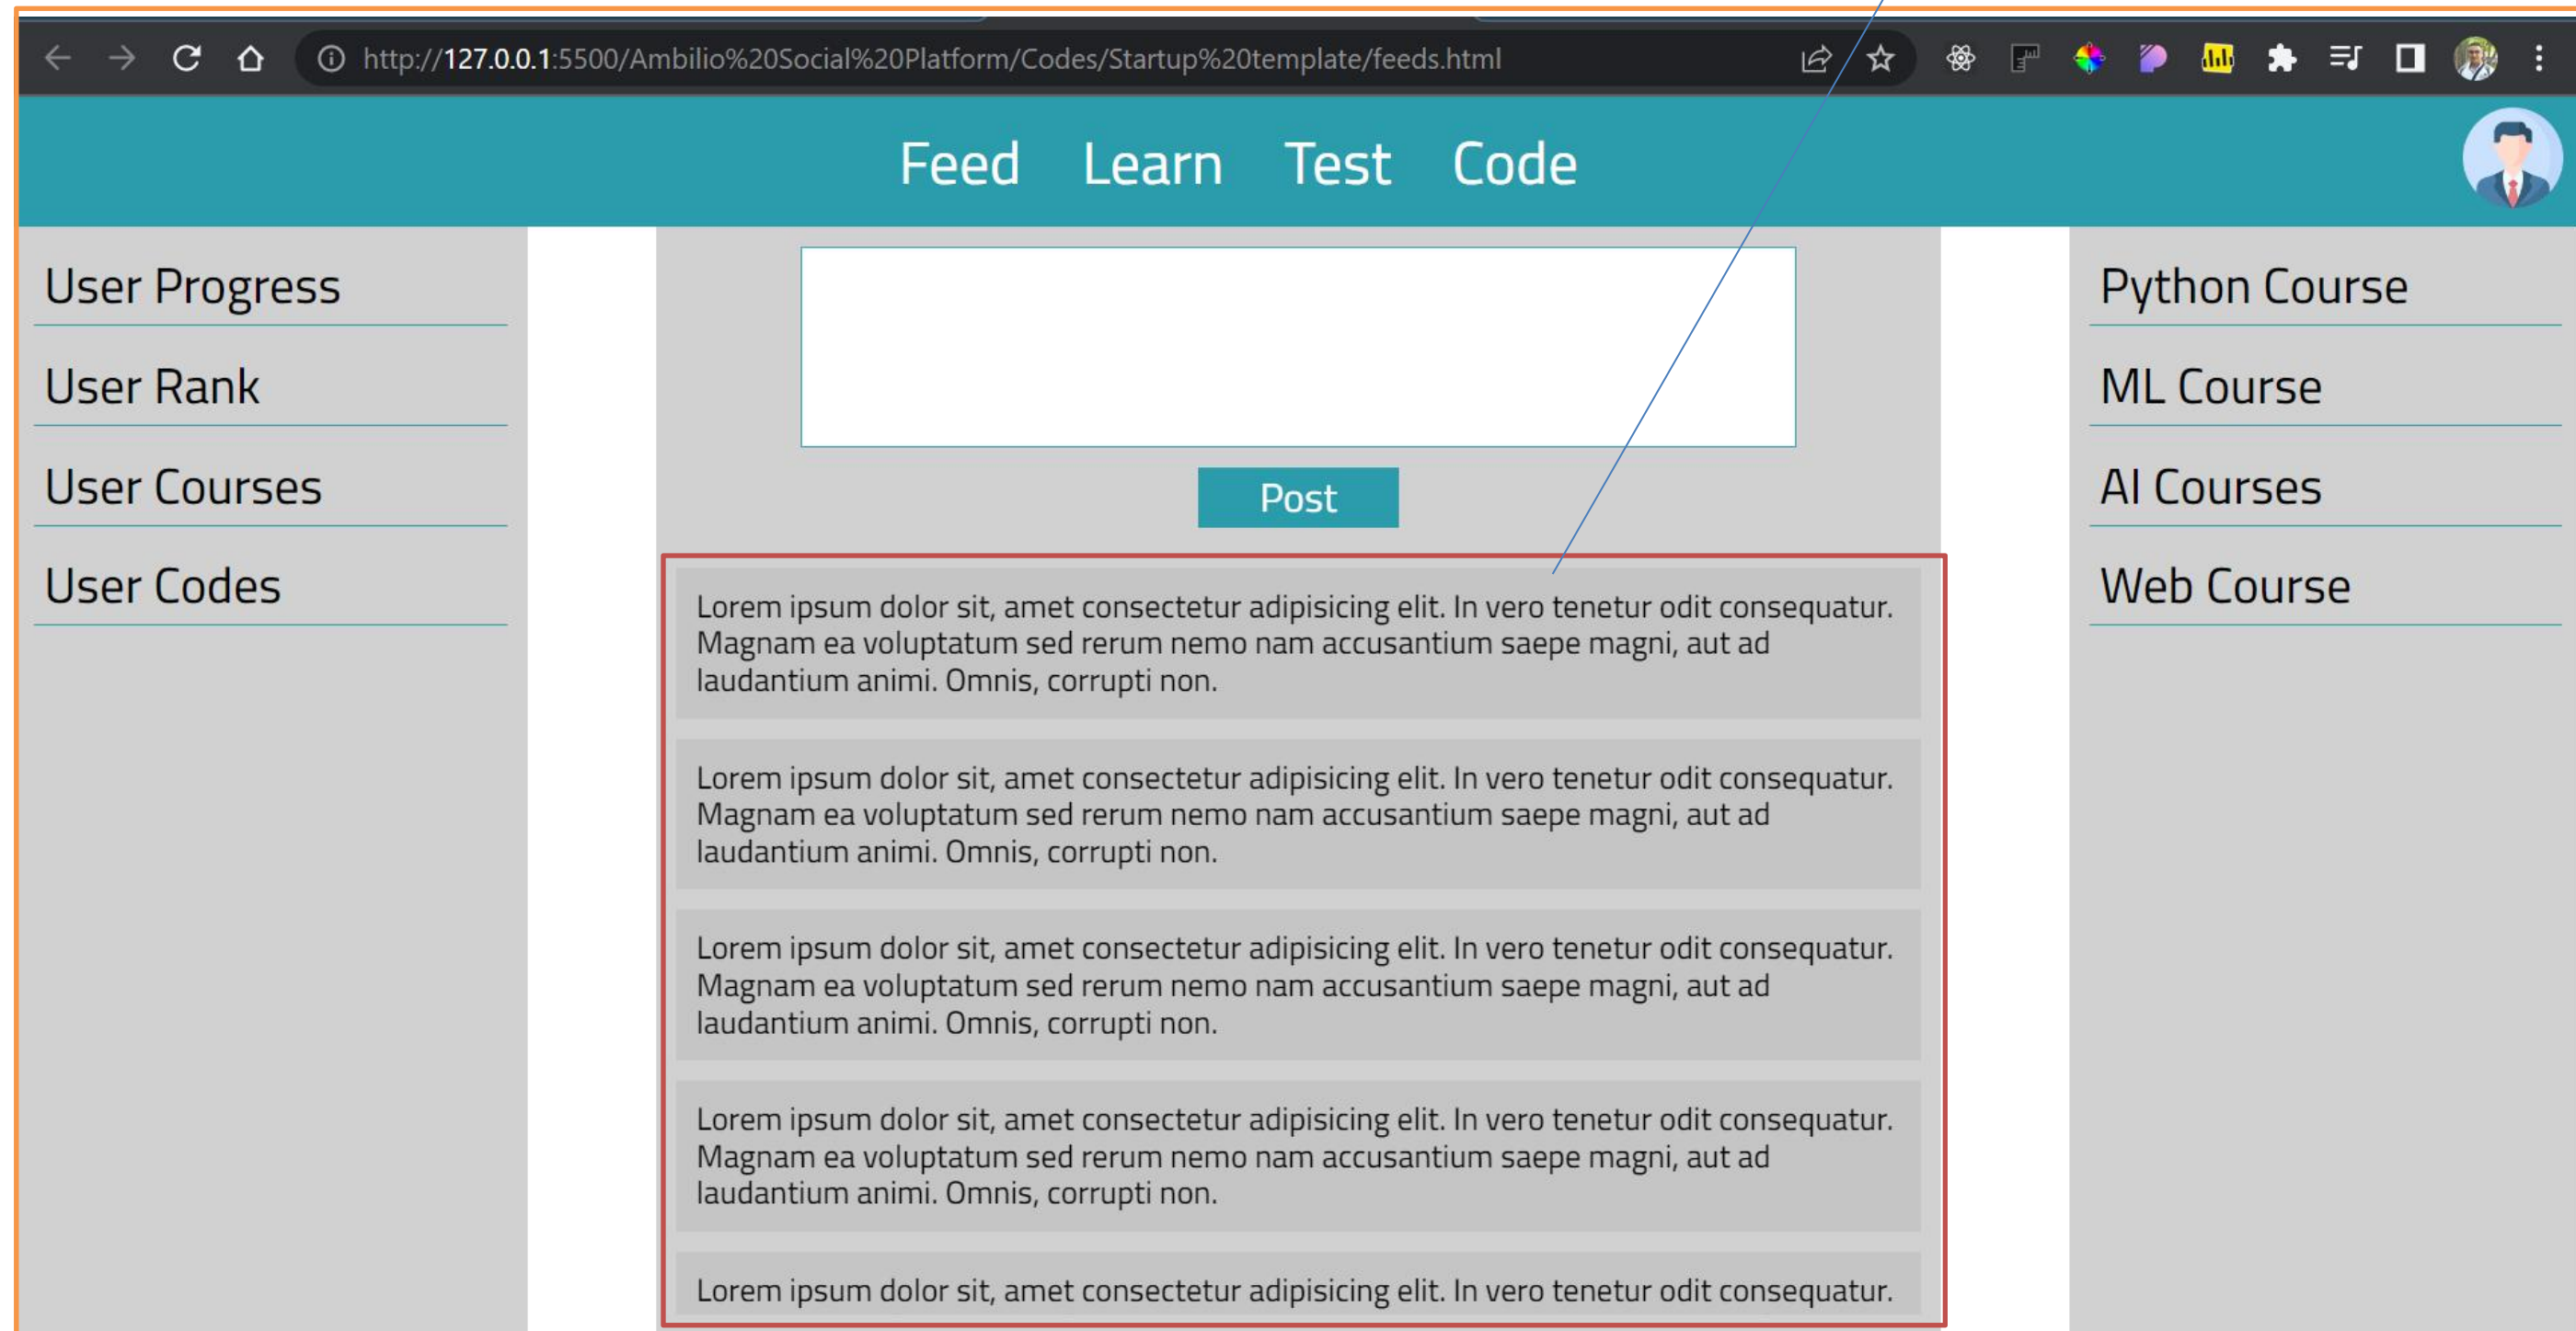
http://127.0.0.1:5500/Ambilio%20Social%20Platform/Codes/Startup%20template/feeds.html

Feed Learn Test Code

User Progress

User Rank

User Courses

User Codes

Post

Lorem ipsum dolor sit, amet consectetur adipisicing elit. In vero tenetur odit consequatur. Magnam ea voluptatum sed rerum nemo nam accusantium saepe magni, aut ad laudantium animi. Omnis, corrupti non.

Lorem ipsum dolor sit, amet consectetur adipisicing elit. In vero tenetur odit consequatur. Magnam ea voluptatum sed rerum nemo nam accusantium saepe magni, aut ad laudantium animi. Omnis, corrupti non.

Lorem ipsum dolor sit, amet consectetur adipisicing elit. In vero tenetur odit consequatur. Magnam ea voluptatum sed rerum nemo nam accusantium saepe magni, aut ad laudantium animi. Omnis, corrupti non.

Lorem ipsum dolor sit, amet consectetur adipisicing elit. In vero tenetur odit consequatur. Magnam ea voluptatum sed rerum nemo nam accusantium saepe magni, aut ad laudantium animi. Omnis, corrupti non.

Lorem ipsum dolor sit, amet consectetur adipisicing elit. In vero tenetur odit consequatur.

Python Course

ML Course

AI Courses

Web Course